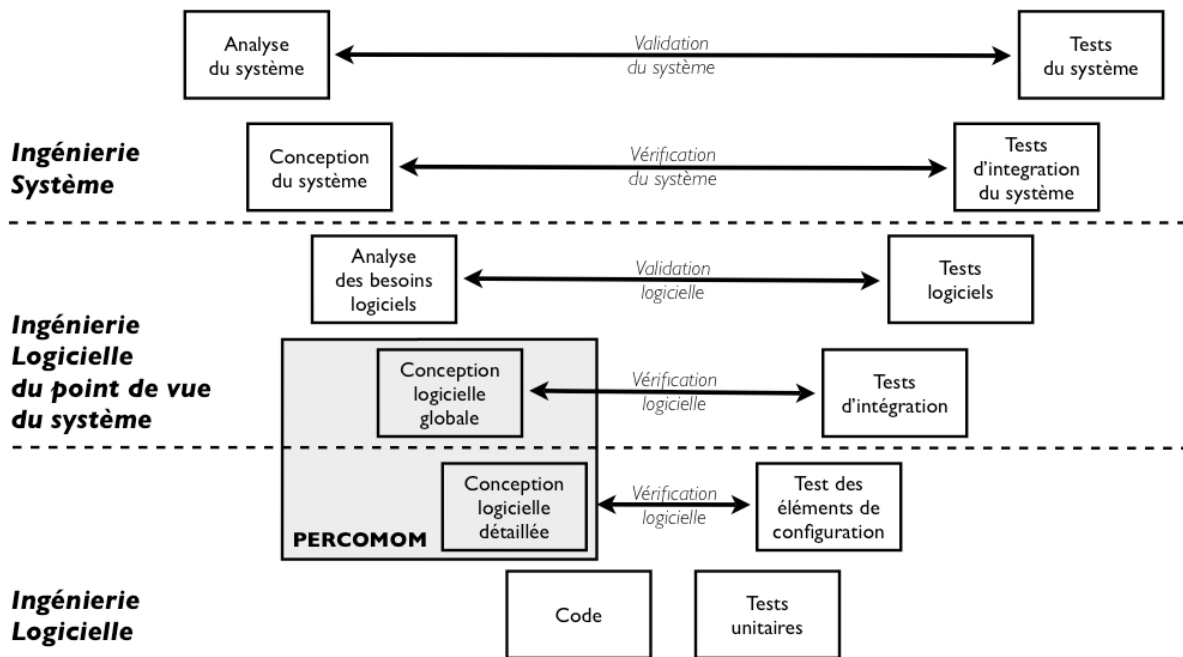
Analyse du système

Validation du système

Tests du système

Ingénierie Système

Conception du système

Vérification du système

Tests d'integration du système

Analyse des besoins logiciels

Validation logicielle

Tests logiciels

Ingénierie Logicielle du point de vue du système

Conception logicielle globale

Vérification logicielle

Tests d'intégration

Conception logicielle détaillée

Vérification logicielle

Test des éléments de configuration

PERCOMOM

Ingénierie Logicielle

Code

Tests unitaires